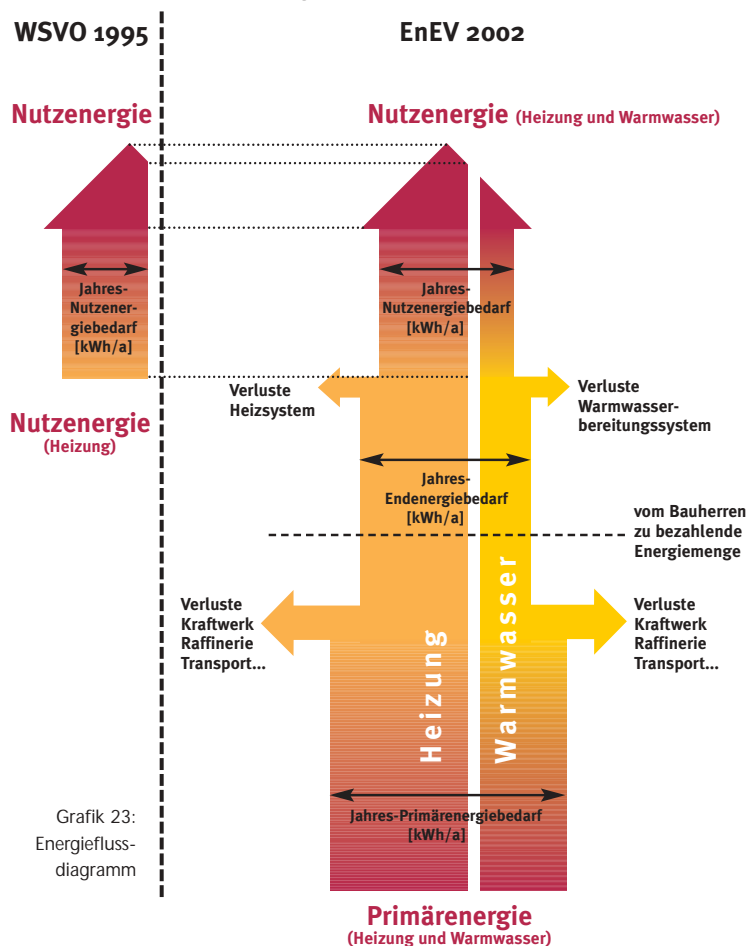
WSVO 1995

EnEV 2002

Nutzenergie

Nutzenergie (Heizung und Warmwasser)

Jahres-Nutzenergiebedarf [kWh/a]

Jahres-Nutzenergiebedarf [kWh/a]

Verluste Heizsystem

Verluste Warmwasserbereitungssystem

Nutzenergie (Heizung)

Jahres-Endenergiebedarf [kWh/a]

vom Bauherren zu bezahlende Energiemenge

Verluste Kraftwerk Raffinerie Transport...

Verluste Kraftwerk Raffinerie Transport...

Heizung

Warmwasser

Grafik 23: Energieflussdiagramm

Jahres-Primärenergiebedarf [kWh/a]

Primärenergie (Heizung und Warmwasser)